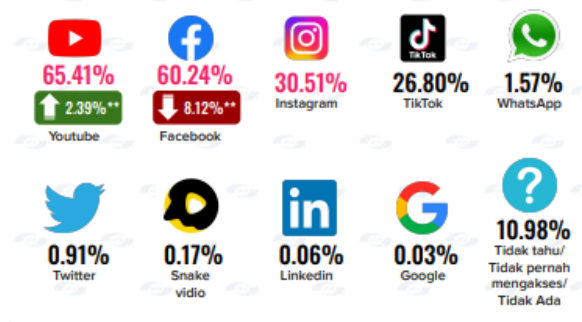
65.41%
2.39%**
Youtube

60.24%
8.12%**
Facebook

30.51%
Instagram

TikTok
26.80%
TikTok

1.57%
WhatsApp

0.91%
Twitter

0.17%
Snake vidio

0.06%
Linkedin

0.03%
Google

?
10.98%
Tidak tahu/ Tidak pernah mengakses/ Tidak Ada